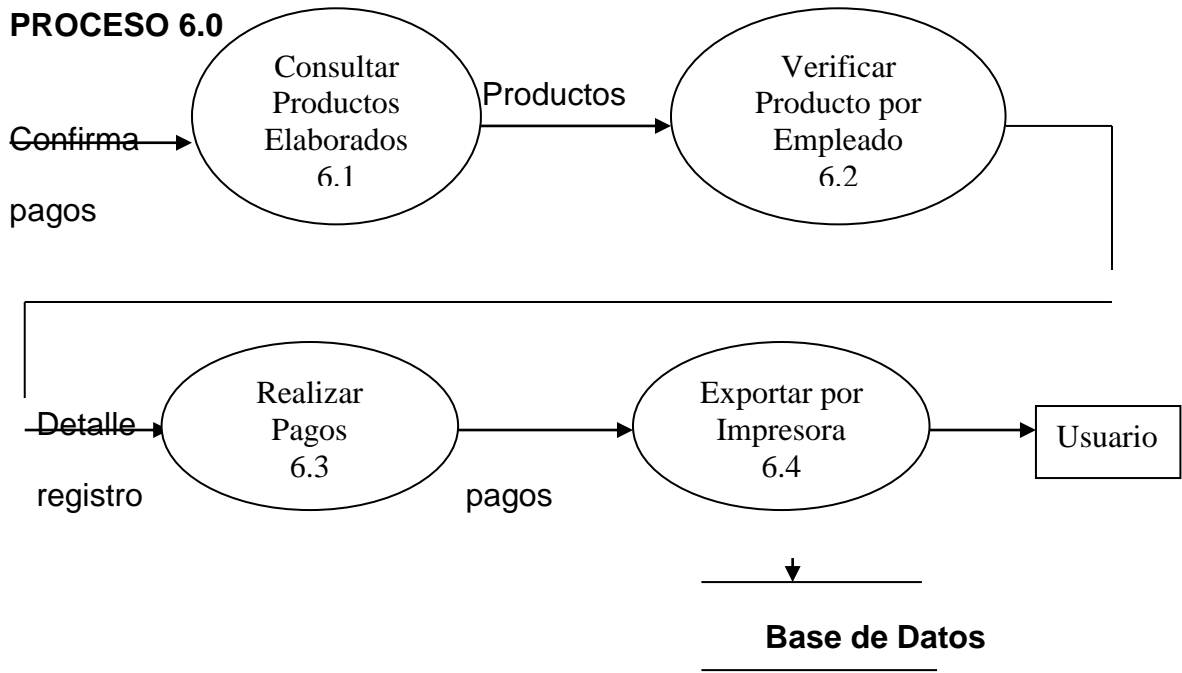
PROCESO 6.0

Consultar Productos Elaborados 6.1

Productos

Verificar Producto por Empleado 6.2

Confirma

pagos

Detalle

registro

Realizar Pagos 6.3

pagos

Exportar por Impresora 6.4

Usuario

Base de Datos